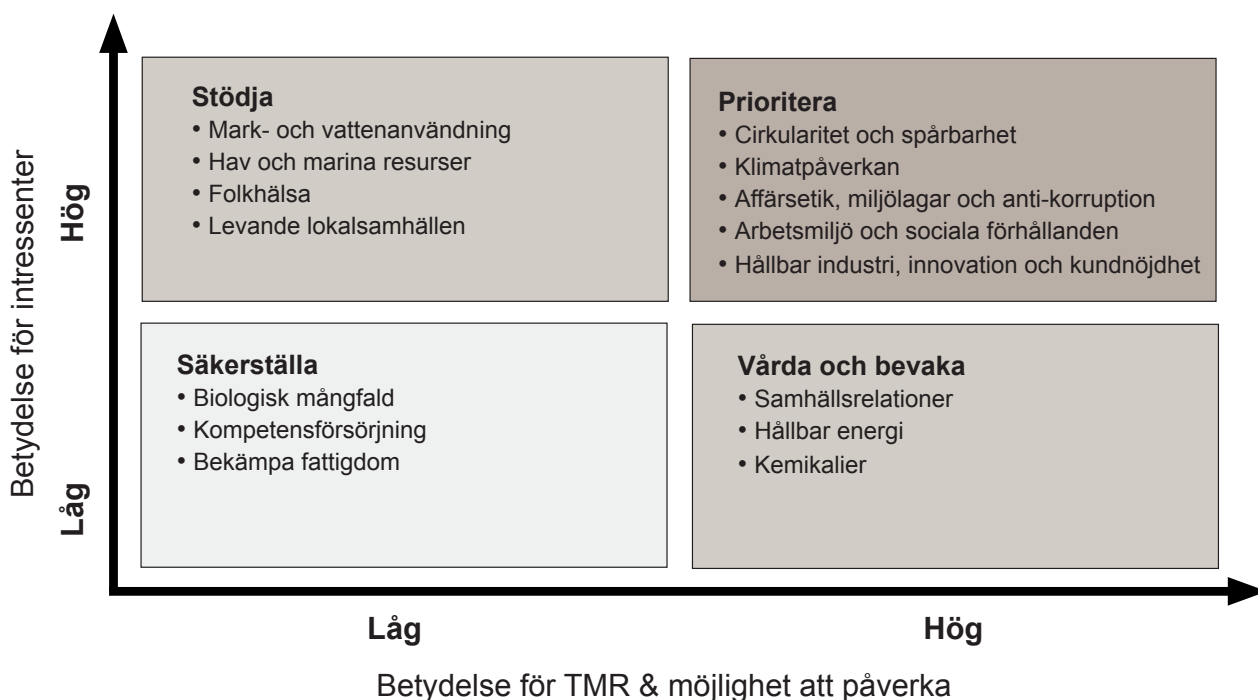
Betydelse för intressenter

Hög

Låg

Stödja
• Mark- och vattenanvändning
• Hav och marina resurser
• Folkhälsa
• Levande lokalsamhällen

Prioritera
• Cirkularitet och spårbarhet
• Klimatpåverkan
• Affärsetik, miljölagar och anti-korruption
• Arbetsmiljö och sociala förhållanden
• Hållbar industri, innovation och kundnöjdhet

Säkerställa
• Biologisk mångfald
• Kompetensförsörjning
• Bekämpa fattigdom

Vårda och bevaka
• Samhällsrelationer
• Hållbar energi
• Kemikalier

Låg

Hög

Betydelse för TMR & möjlighet att påverka